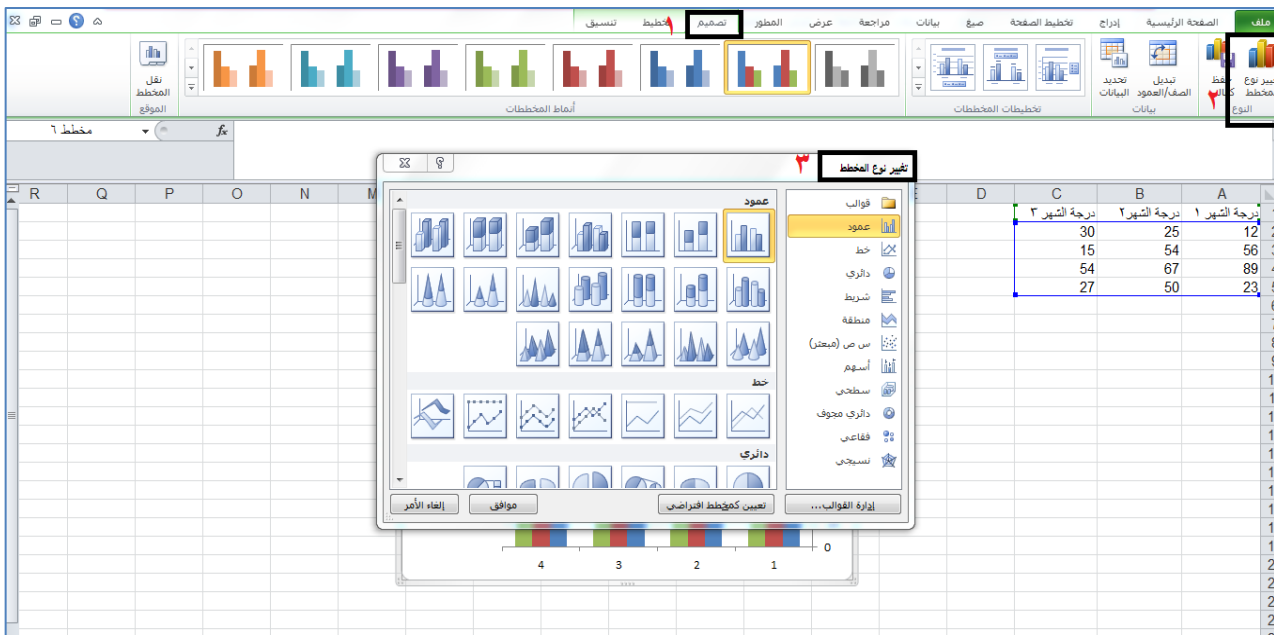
ملف | الصفحة الرئيسية | إدراج | تخطيط الصفحة | صيغ | بيانات | مراجعة | عرض | المطور | تصميم | تخطيط | تنسيق

١

تغيير نوع المخطط | حفظ كقالب | النوع

٢

تبديل الصف/العمود | تحديد البيانات | بيانات

تخطيطات المخططات

أنماط المخططات

نقل المخطط | الموقع

مخطط ٦

$f_x$

R | Q | P | O | N | M | E | D | C | B | A

| درجة الشهر ١ | درجة الشهر ٢ | درجة الشهر ٣ |
|---|---|---|
| 12 | 25 | 30 |
| 56 | 54 | 15 |
| 89 | 67 | 54 |
| 23 | 50 | 27 |

تغيير نوع المخطط

٣

قوالب
عمود
خط
دائري
شريط
منطقة
س ص (مبعثر)
أسهم
سطحي
دائري مجوف
فقاعي
نسيجي

عمود

خط

دائري

إدارة القوالب...

تعيين كمخطط افتراضي

موافق

إلغاء الأمر

0

4 | 3 | 2 | 1